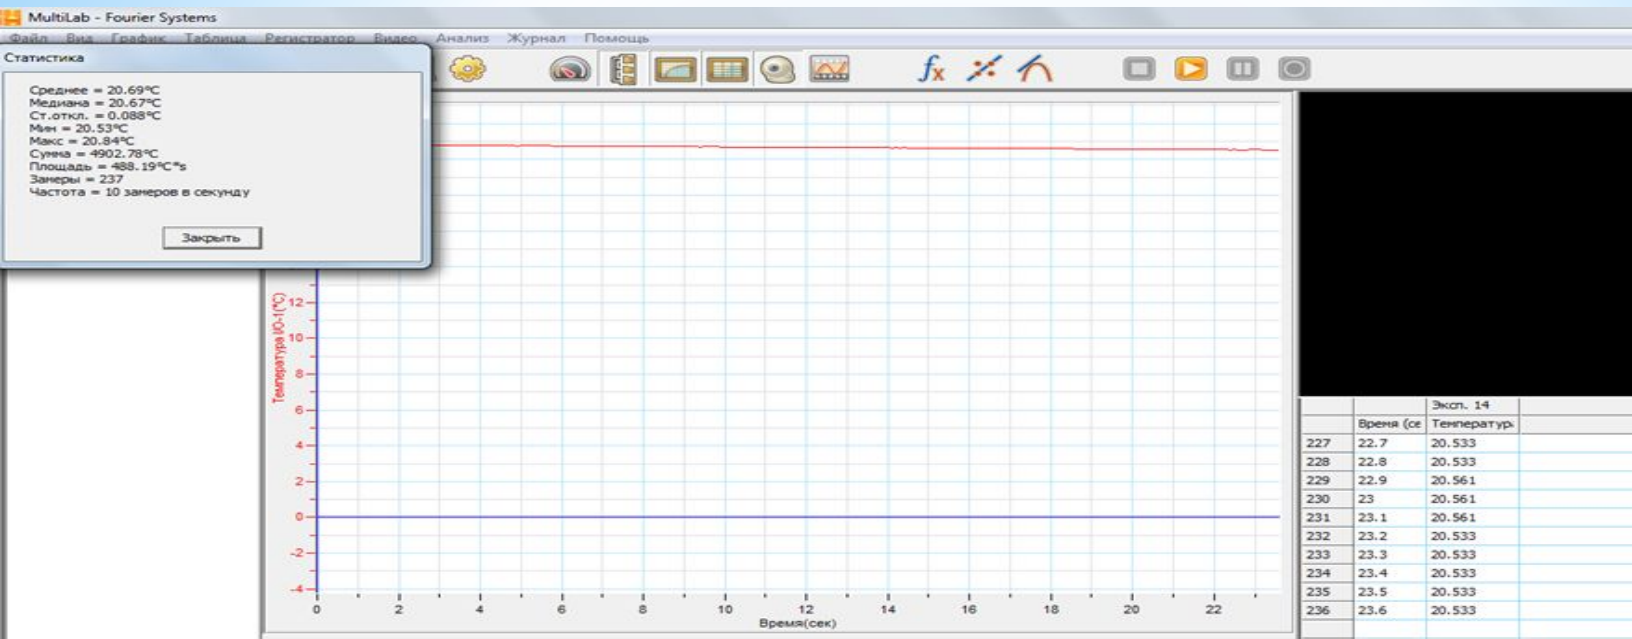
MultiLab - Fourier Systems

Файл Вид График Таблица Регистратор Видео Анализ Журнал Помощь

Статистика

Среднее = 20.69°C
Медиана = 20.67°C
Ст.откл. = 0.088°C
Мин = 20.53°C
Макс = 20.84°C
Сумма = 4902.78°C
Площадь = 488.19°C*s
Замеры = 237
Частота = 10 замеров в секунду

Закрыть

Температура I/O-1(°C)

12
10
8
6
4
2
0
-2
-4

0 2 4 6 8 10 12 14 16 18 20 22

Время(сек)

|  |  | Эксп. 14 |
|---|---|---|
|  | Время (се | Температур |
| 227 | 22.7 | 20.533 |
| 228 | 22.8 | 20.533 |
| 229 | 22.9 | 20.561 |
| 230 | 23 | 20.561 |
| 231 | 23.1 | 20.561 |
| 232 | 23.2 | 20.533 |
| 233 | 23.3 | 20.533 |
| 234 | 23.4 | 20.533 |
| 235 | 23.5 | 20.533 |
| 236 | 23.6 | 20.533 |